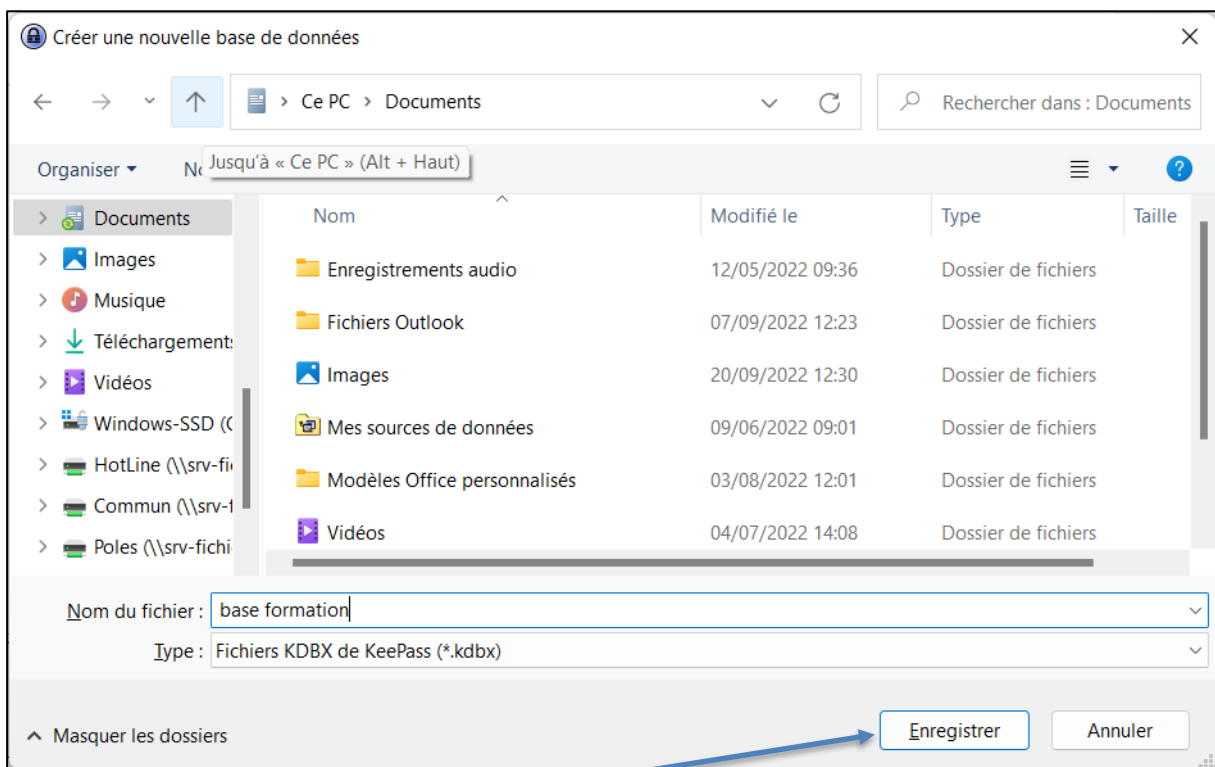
Créer une nouvelle base de données

Ce PC > Documents

Rechercher dans : Documents

Organiser ▾ N Jusqu'à « Ce PC » (Alt + Haut)

Documents
Images
Musique
Téléchargements
Vidéos
Windows-SSD (C
HotLine (\\srv-fi
Commun (\\srv-f
Poles (\\srv-fichi

| Nom | Modifié le | Type | Taille |
|---|---|---|---|
| Enregistrements audio | 12/05/2022 09:36 | Dossier de fichiers | |
| Fichiers Outlook | 07/09/2022 12:23 | Dossier de fichiers | |
| Images | 20/09/2022 12:30 | Dossier de fichiers | |
| Mes sources de données | 09/06/2022 09:01 | Dossier de fichiers | |
| Modèles Office personnalisés | 03/08/2022 12:01 | Dossier de fichiers | |
| Vidéos | 04/07/2022 14:08 | Dossier de fichiers | |

Nom du fichier : base formation

Type : Fichiers KDBX de KeePass (*.kdbx)

Masquer les dossiers

Enregistrer

Annuler